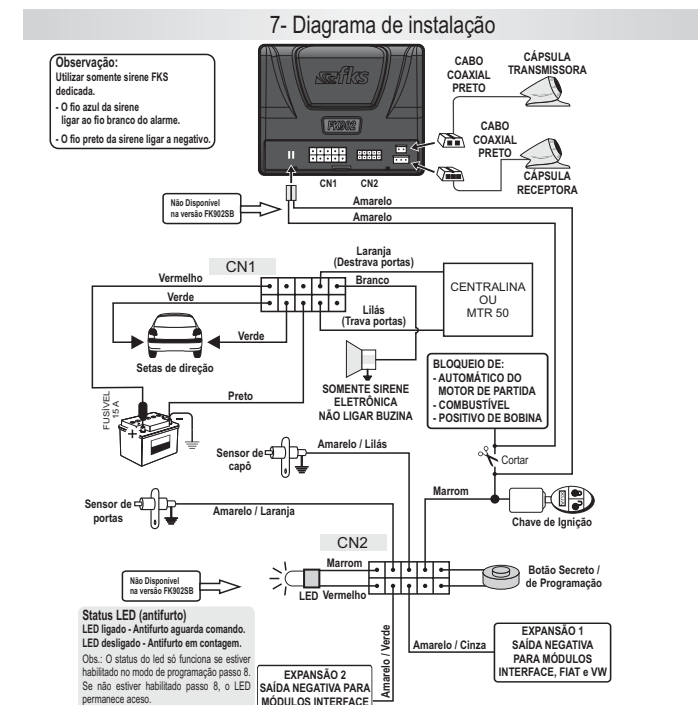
7- Diagrama de instalação

Observação:
Utilizar somente sirene FKS dedicada.
- O fio azul da sirene ligar ao fio branco do alarme.
- O fio preto da sirene ligar a negativo.

fks
FK902
CN1 CN2

CABO COAXIAL PRETO
CÁPSULA TRANSMISSORA
CABO COAXIAL PRETO
CÁPSULA RECEPTORA

Não Disponível na versão FK902SB
Amarelo
Amarelo

CN1
Laranja (Destrava portas)
Vermelho
Branco
Verde
CENTRALINA OU MTR 50
Lilás (Trava portas)
Verde
Setas de direção
SOMENTE SIRENE ELETRÔNICA NÃO LIGAR BUZINA
BLOQUEIO DE:
- AUTOMÁTICO DO MOTOR DE PARTIDA
- COMBUSTÍVEL
- POSITIVO DE BOBINA
Preto
FUSÍVEL 15 A
+
-
Sensor de capô
Amarelo / Lilás
Cortar
Marrom
Chave de Ignição
Sensor de portas
Amarelo / Laranja

CN2
Marrom
Não Disponível na versão FK902SB
LED Vermelho
Botão Secreto / de Programação
Amarelo / Verde
Amarelo / Cinza
EXPANSÃO 1 SAÍDA NEGATIVA PARA MÓDULOS INTERFACE, FIAT e VW

Status LED (antifurto)
LED ligado - Antifurto aguarda comando.
LED desligado - Antifurto em contagem.
Obs.: O status do led só funciona se estiver habilitado no modo de programação passo 8. Se não estiver habilitado passo 8, o LED permanece aceso.

EXPANSÃO 2 SAÍDA NEGATIVA PARA MÓDULOS INTERFACE